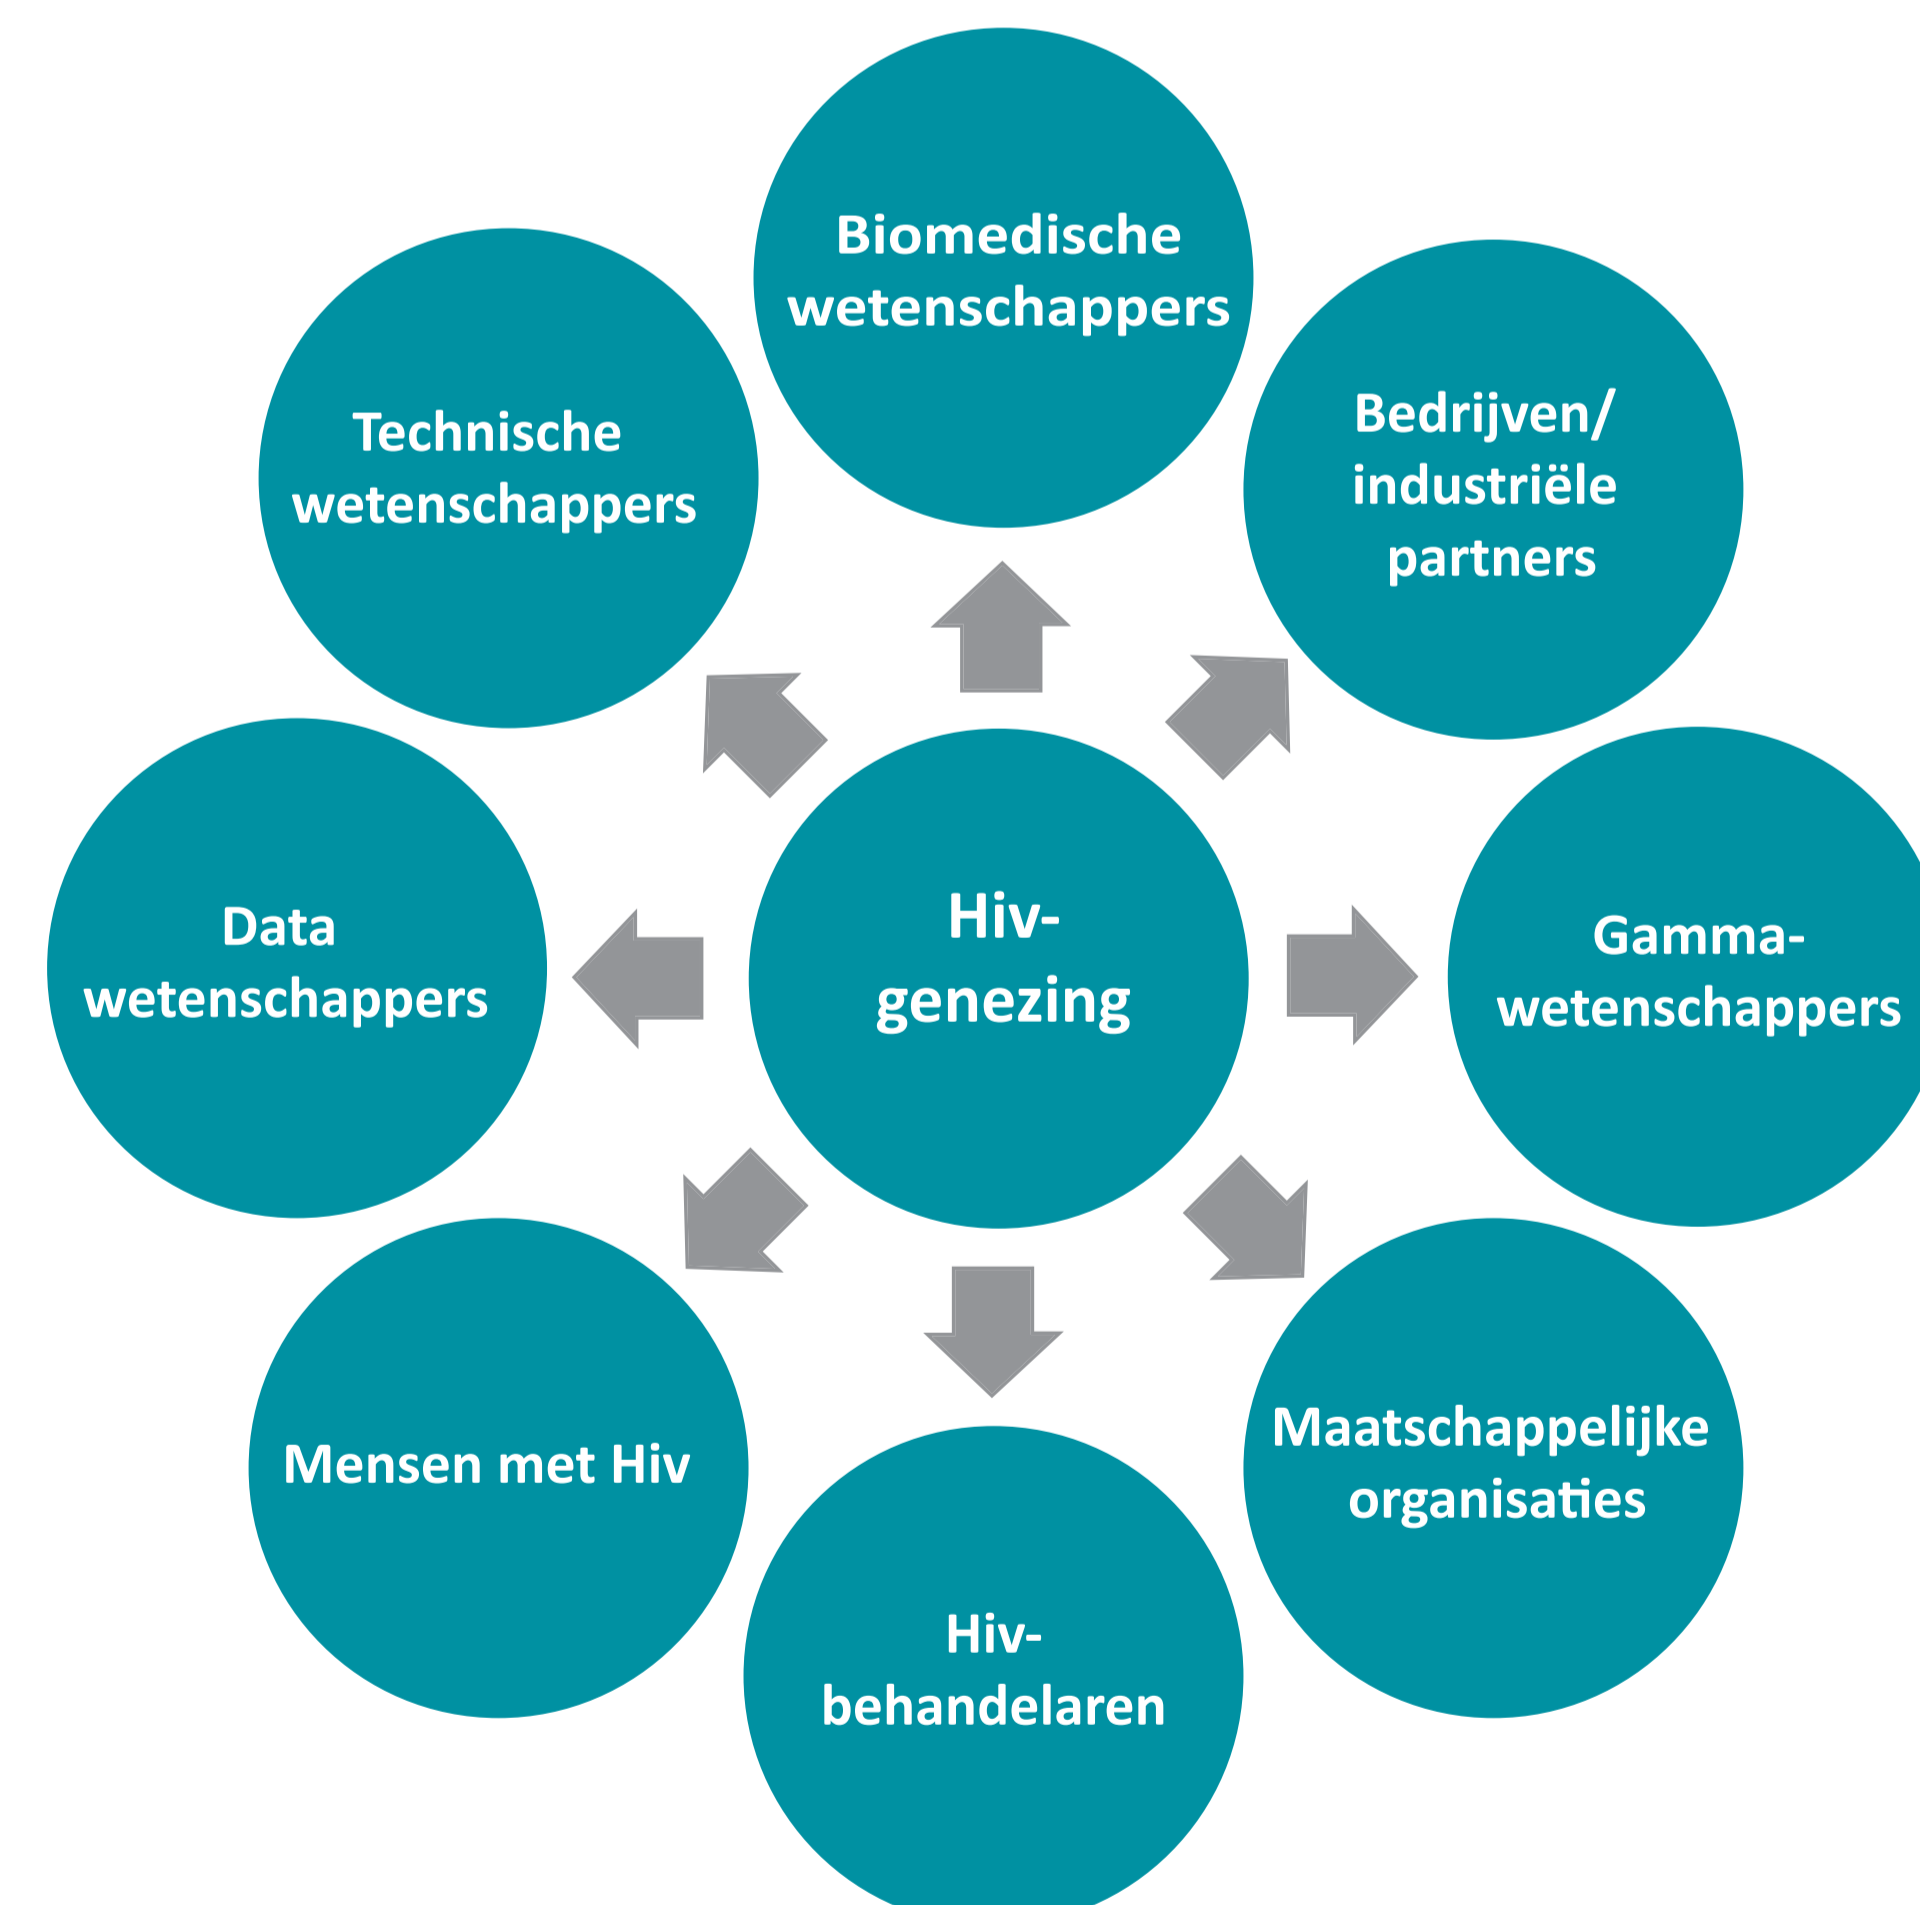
Hiv-genezing

Biomedische wetenschappers

Bedrijven/ industriële partners

Gamma-wetenschappers

Maatschappelijke organisaties

Hiv-behandelaren

Mensen met Hiv

Data wetenschappers

Technische wetenschappers